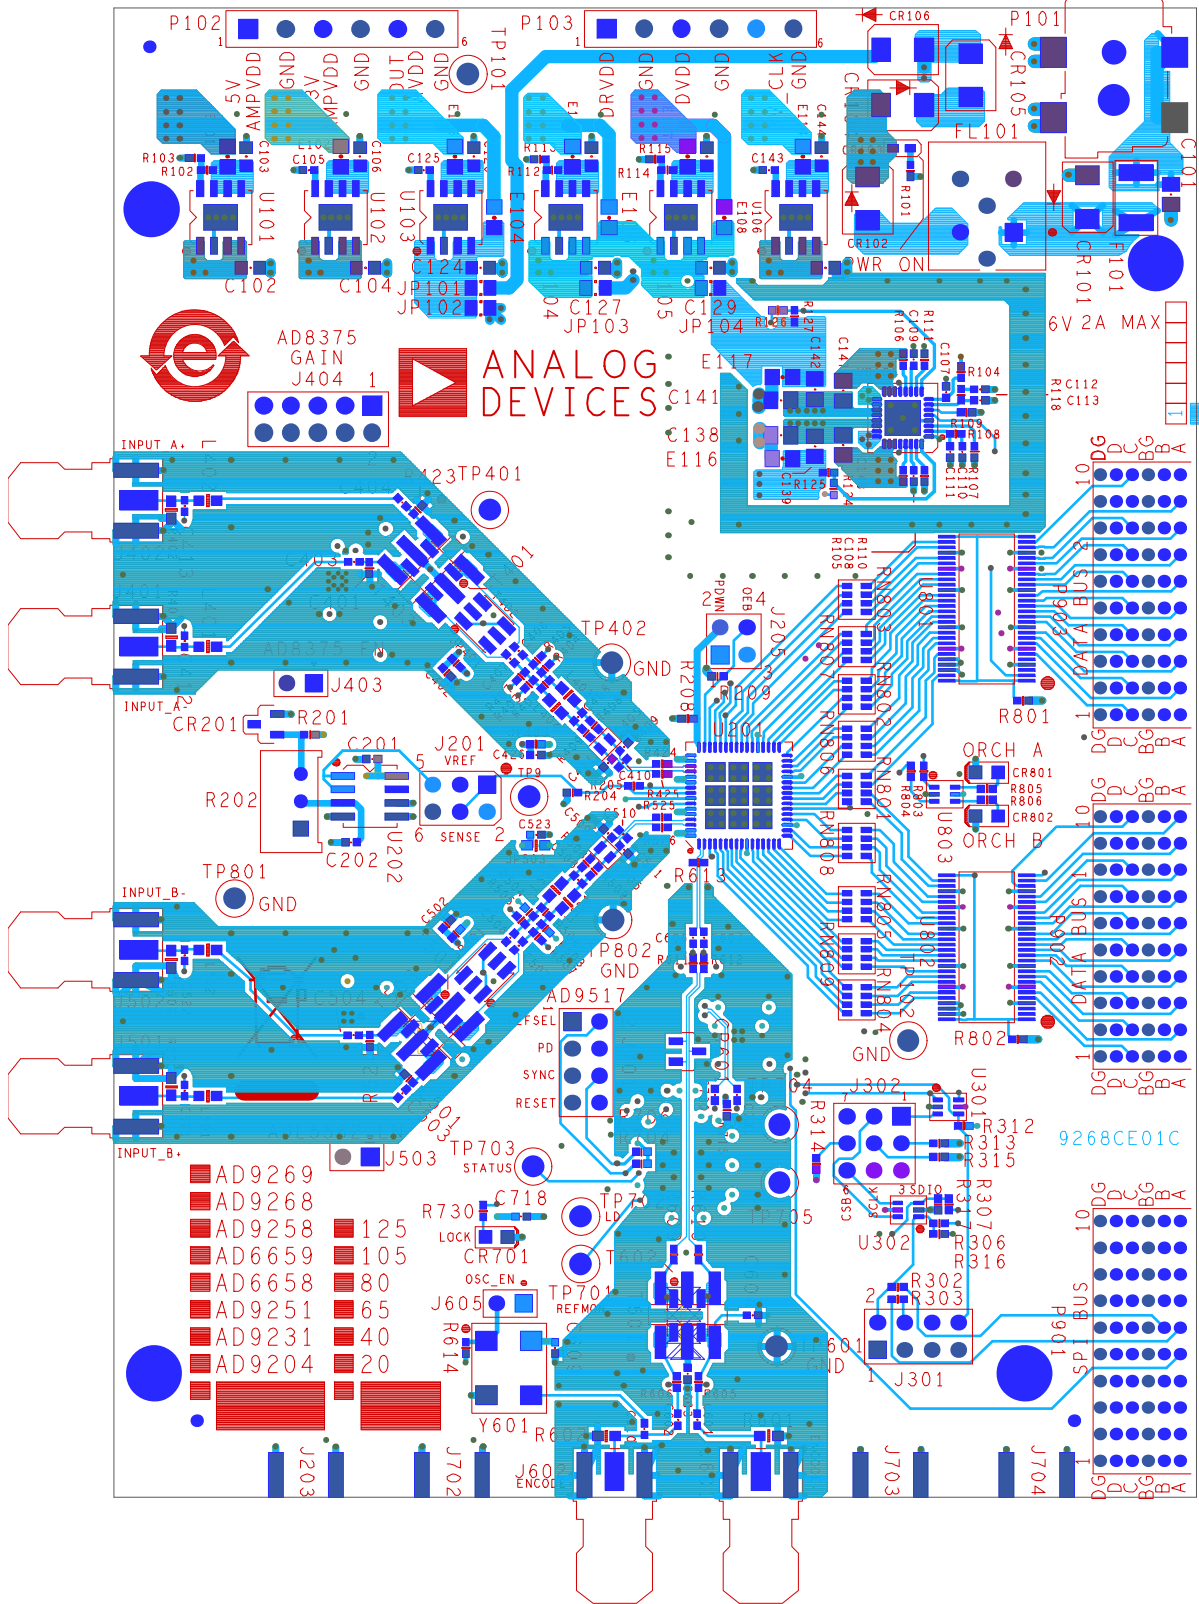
P102
1
6
5V AMPVDD
GND
3V AMPVDD
GND
DUT VDD
GND
TP101
P103
1
6
DRVDD
GND
DVDD
GND
CLK
GND
CR106
P101
CR105
FL101
C101
R103
R102
C103
C105
C106
C125
C143
R113
R112
R115
R114
U101
U102
U103
E104
E108
U106
R101
CR102
PWR ON
CR101
F101
C102
C104
C124
JP101
JP102
C127
JP103
C129
JP104
6V 2A MAX
R126
R127
C142
C109
R106
R111
C107
R104
R118
C112
C113
AD8375
GAIN
J404
1
ANALOG
DEVICES
E117
C141
C138
E116
R109
R108
R125
C139
R124
R107
C110
C111
INPUT_A+
TP401
10
DG
D
C
BG
B
A
R110
C108
R105
RN803
U801
P903
DATA BUS 2
TP402
GND
PDWN
OEB
2
4
J205
3
RN807
RN802
R209
R208
J403
INPUT_A-
CR201
R201
C201
J201
VREF
5
6
SENSE
2
R202
U202
C202
TP9
C523
C410
R205
R204
R425
R525
U201
RN806
RN801
R801
1
ORCH A
CR801
R805
R806
CR802
R803
R804
U803
ORCH B
RN808
R613
TP801
GND
INPUT_B-
C502
RN805
U802
P902
DATA BUS 1
RN809
RN804
TP802
GND
AD9517
CFSEL
PD
SYNC
RESET
R802
GND
J302
U301
R312
R313
R315
R314
CSB
SCK
SDIO
R317
R307
INPUT_B+
J503
TP703
STATUS
9268CE01C
AD9269
AD9268
AD9258
AD6659
AD6658
AD9251
AD9231
AD9204
125
105
80
65
40
20
R730
C718
LOCK
CR701
TP7
LD
TP705
U302
R306
R316
R302
R303
OSC_EN
J605
TP701
REFMO
R614
Y601
2
J301
1
P901
SPI BUS
GND
R60
J203
J702
J60
ENCODE
J703
J704